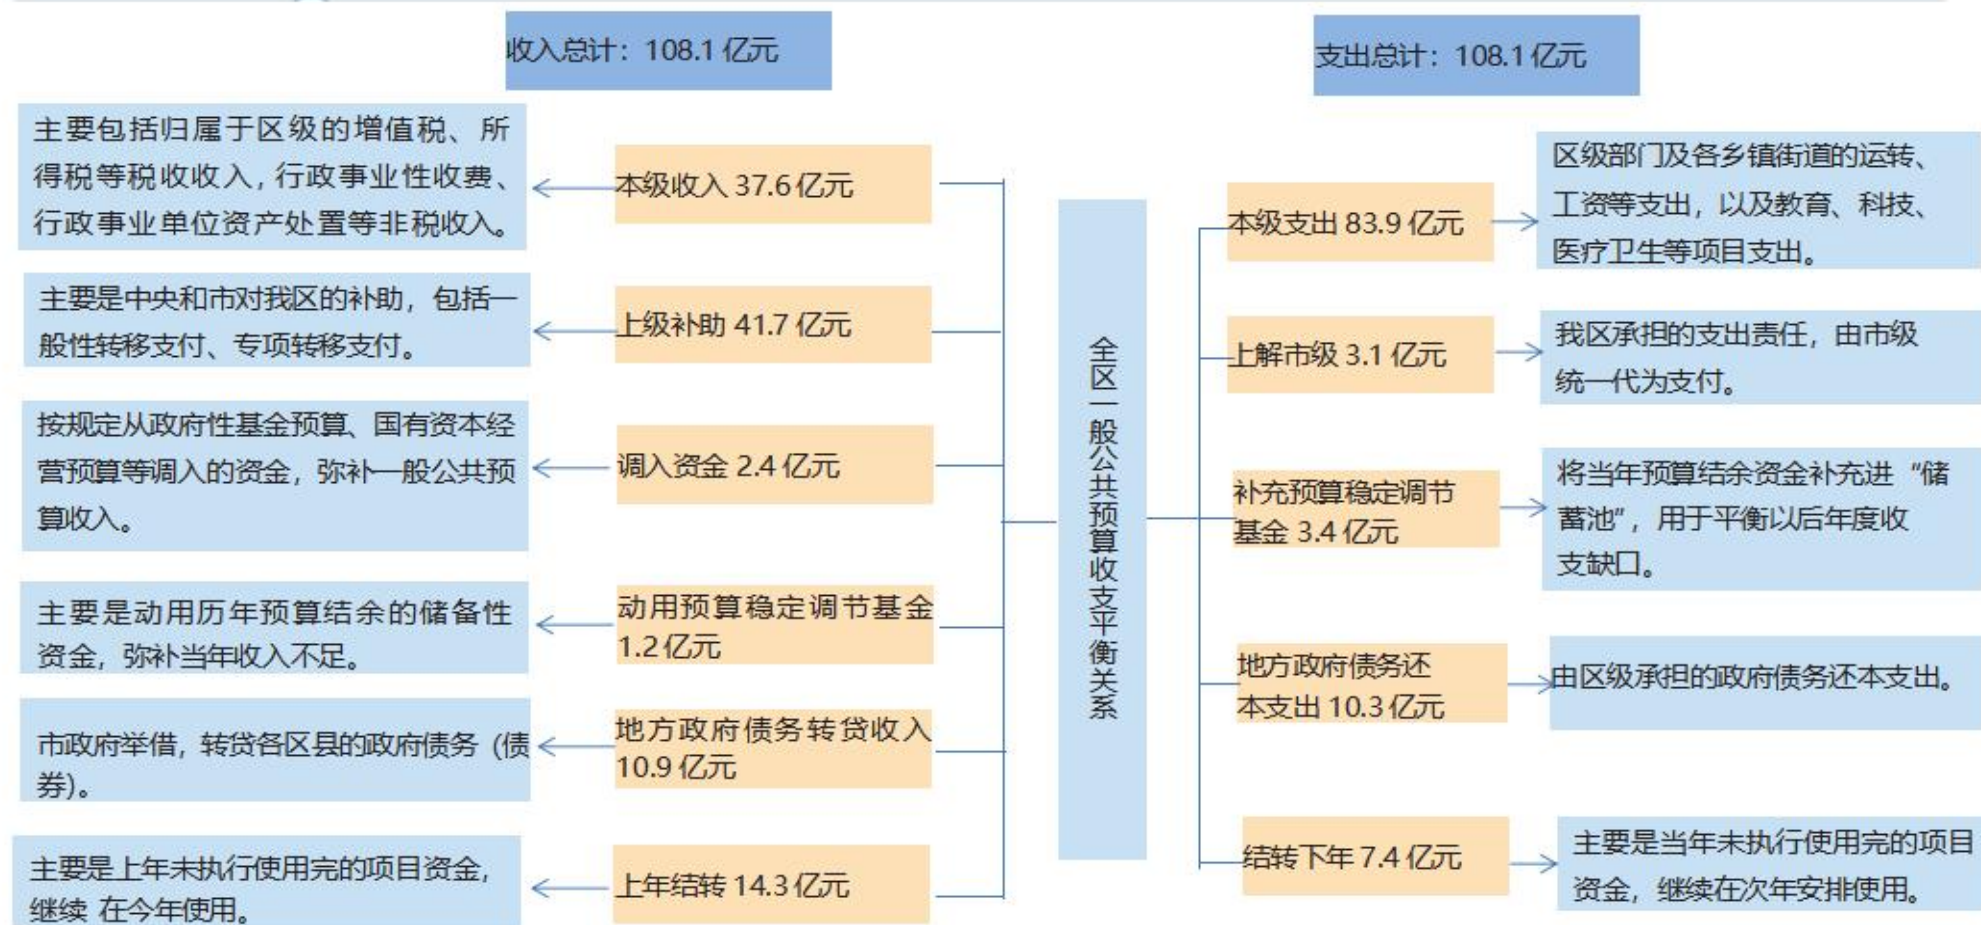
收入总计：108.1 亿元

支出总计：108.1 亿元

主要包括归属于区级的增值税、所得税等税收收入，行政事业性收费、行政事业单位资产处置等非税收入。

本级收入 37.6 亿元

主要是中央和市对我区的补助，包括一般性转移支付、专项转移支付。

上级补助 41.7 亿元

按规定从政府性基金预算、国有资本经营预算等调入的资金，弥补一般公共预算收入。

调入资金 2.4 亿元

主要是动用历年预算结余的储备性资金，弥补当年收入不足。

动用预算稳定调节基金 1.2亿元

市政府举借，转贷各区县的政府债务（债券）。

地方政府债务转贷收入 10.9 亿元

主要是上年未执行使用完的项目资金，继续 在今年使用。

上年结转 14.3 亿元

全区一般公共预算收支平衡关系

本级支出 83.9 亿元

区级部门及各乡镇街道的运转、工资等支出，以及教育、科技、医疗卫生等项目支出。

上解市级 3.1 亿元

我区承担的支出责任，由市级统一代为支付。

补充预算稳定调节基金 3.4 亿元

将当年预算结余资金补充进“储蓄池”，用于平衡以后年度收支缺口。

地方政府债务还本支出 10.3 亿元

由区级承担的政府债务还本支出。

结转下年 7.4 亿元

主要是当年未执行使用完的项目资金，继续在次年安排使用。